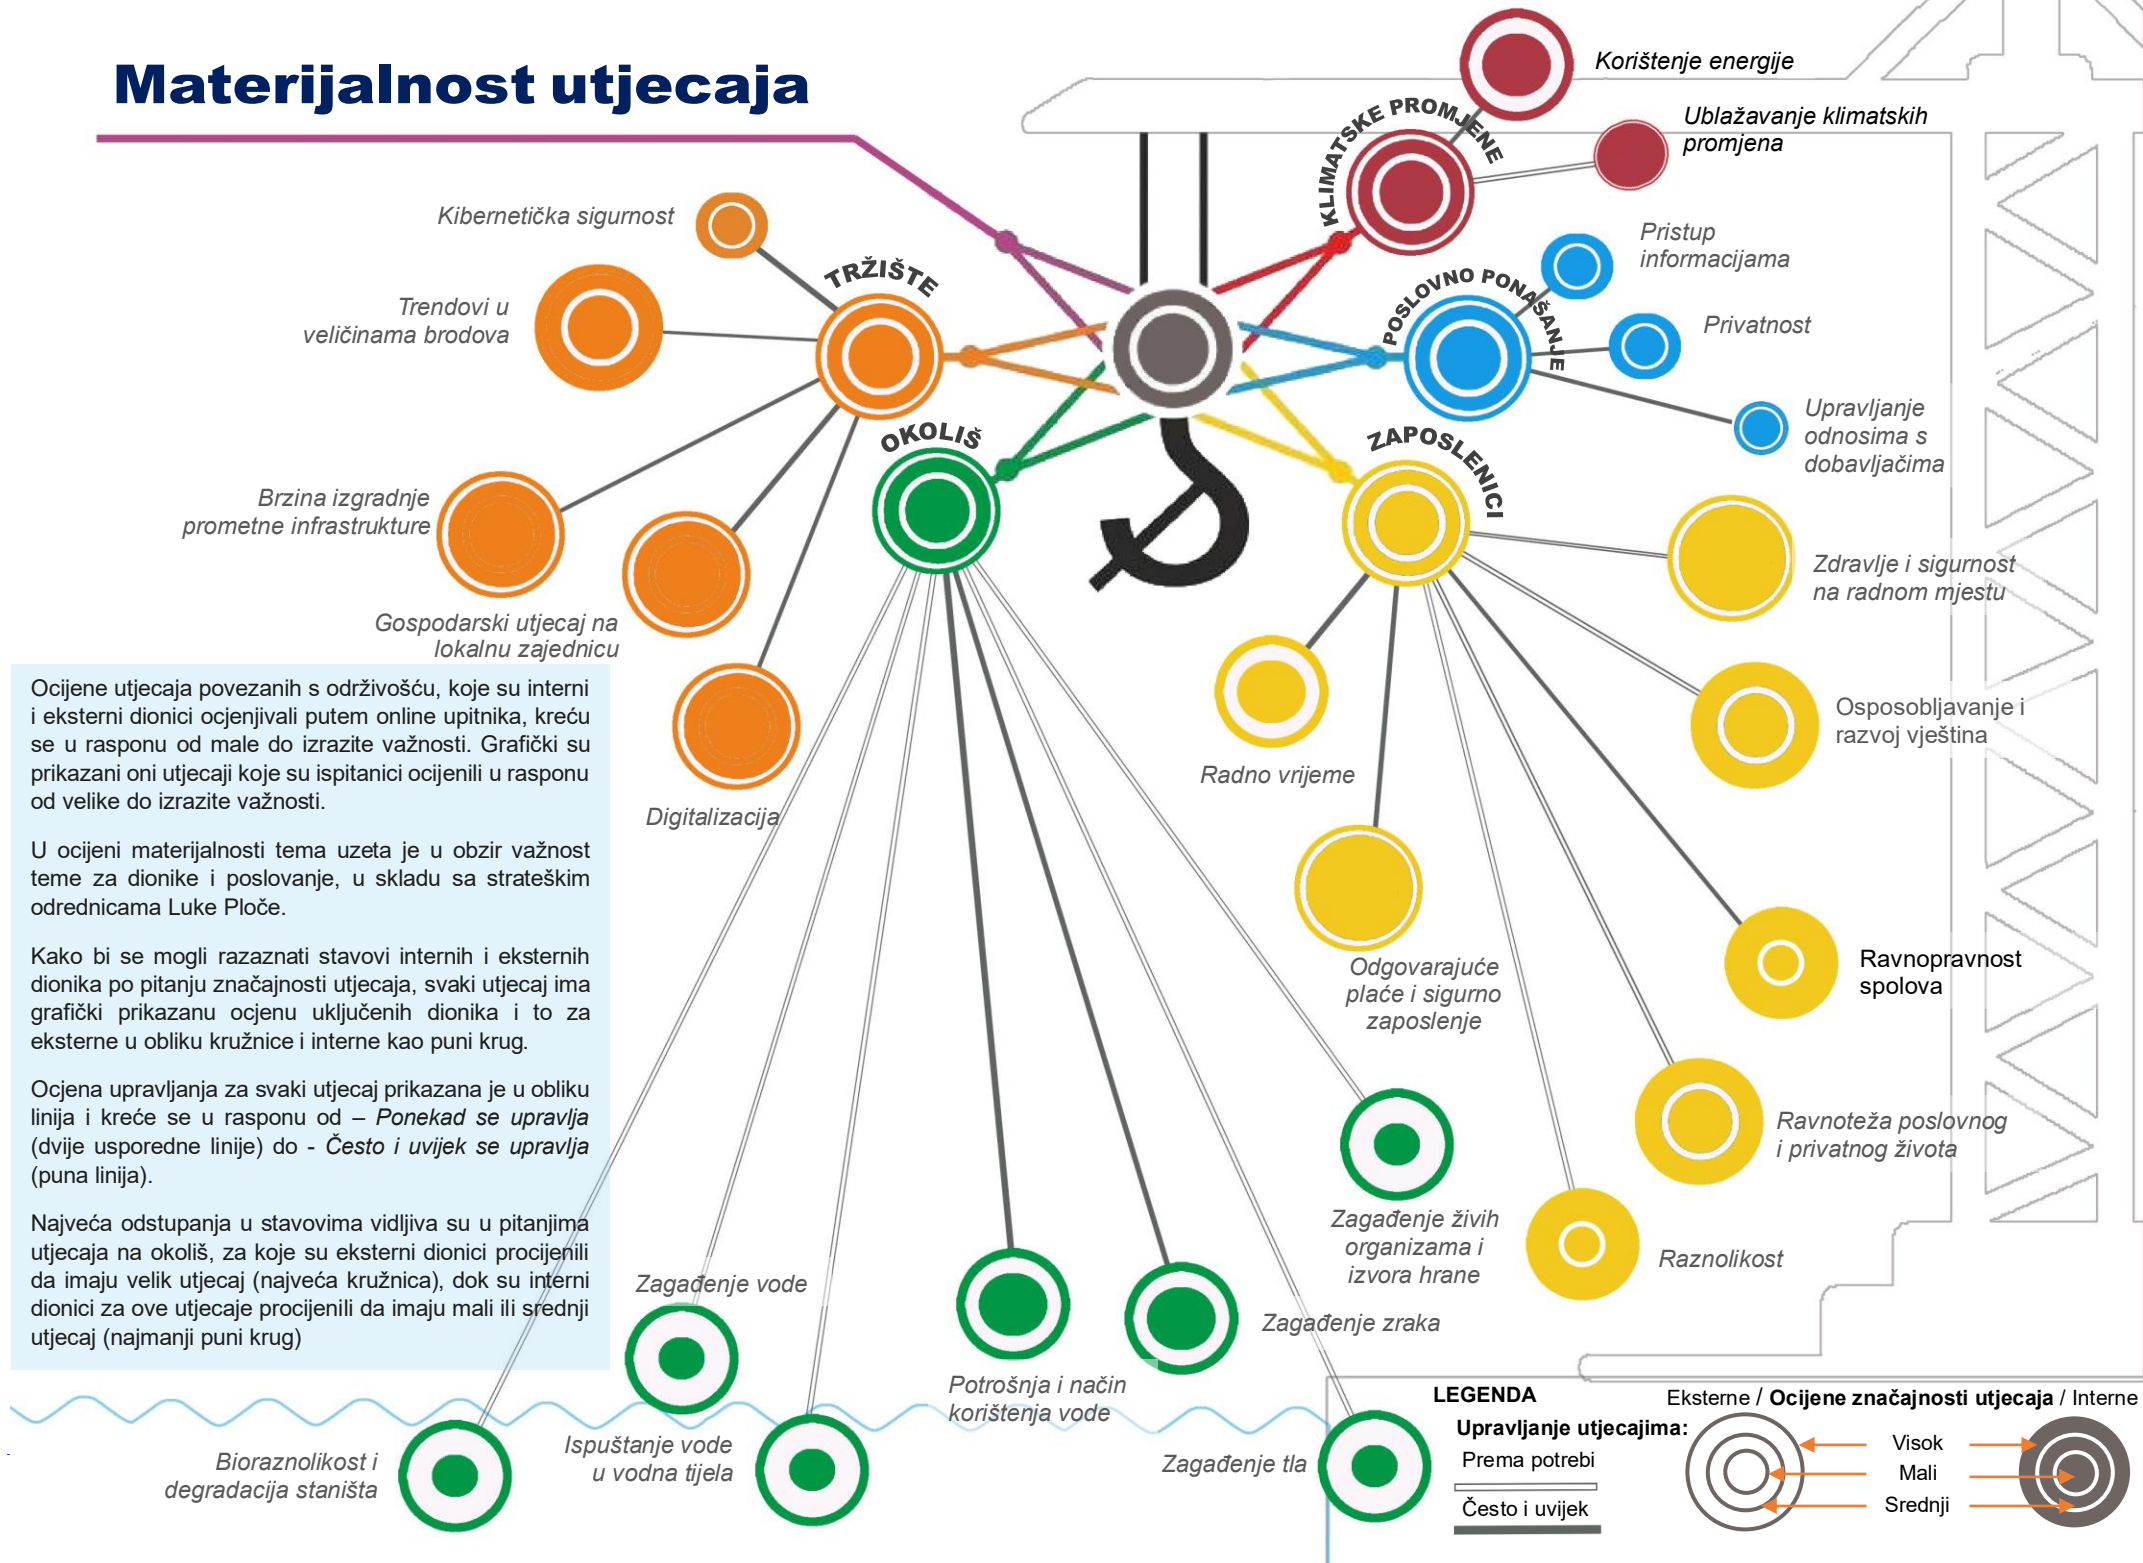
Materijalnost utjecaja

Kibernetička sigurnost

TRŽIŠTE

Trendovi u veličinama brodova

Brzina izgradnje prometne infrastrukture

Gospodarski utjecaj na lokalnu zajednicu

Digitalizacija

OKOLIŠ

KLIMATSKE PROMJENE

Korištenje energije

Ublažavanje klimatskih promjena

POSLOVNO PONAŠANJE

Pristup informacijama

Privatnost

Upravljanje odnosima s dobavljačima

ZAPOSLENICI

Zdravlje i sigurnost na radnom mjestu

Radno vrijeme

Osposobljavanje i razvoj vještina

Odgovarajuće plaće i sigurno zaposlenje

Ravnopravnost spolova

Ravnoteža poslovnog i privatnog života

Raznolikost

Zagađenje živih organizama i izvora hrane

Zagađenje zraka

Zagađenje vode

Potrošnja i način korištenja vode

Zagađenje tla

Bioraznolikost i degradacija staništa

Ispuštanje vode u vodna tijela

Ocijene utjecaja povezanih s održivošću, koje su interni i eksterni dionici ocjenjivali putem online upitnika, kreću se u rasponu od male do izrazite važnosti. Grafički su prikazani oni utjecaji koje su ispitanici ocijenili u rasponu od velike do izrazite važnosti.

U ocjeni materijalnosti tema uzeta je u obzir važnost teme za dionike i poslovanje, u skladu sa strateškim odrednicama Luke Ploče.

Kako bi se mogli razaznati stavovi internih i eksternih dionika po pitanju značajnosti utjecaja, svaki utjecaj ima grafički prikazanu ocjenu uključenih dionika i to za eksterne u obliku kružnice i interne kao puni krug.

Ocjena upravljanja za svaki utjecaj prikazana je u obliku linija i kreće se u rasponu od – Ponekad se upravlja (dvije usporedne linije) do - Često i uvijek se upravlja (puna linija).

Najveća odstupanja u stavovima vidljiva su u pitanjima utjecaja na okoliš, za koje su eksterni dionici procijenili da imaju velik utjecaj (najveća kružnica), dok su interni dionici za ove utjecaje procijenili da imaju mali ili srednji utjecaj (najmanji puni krug)

LEGENDA

Upravljanje utjecajima:

Prema potrebi

Često i uvijek

Eksterne / Ocijene značajnosti utjecaja / Interne

Visok

Mali

Srednji